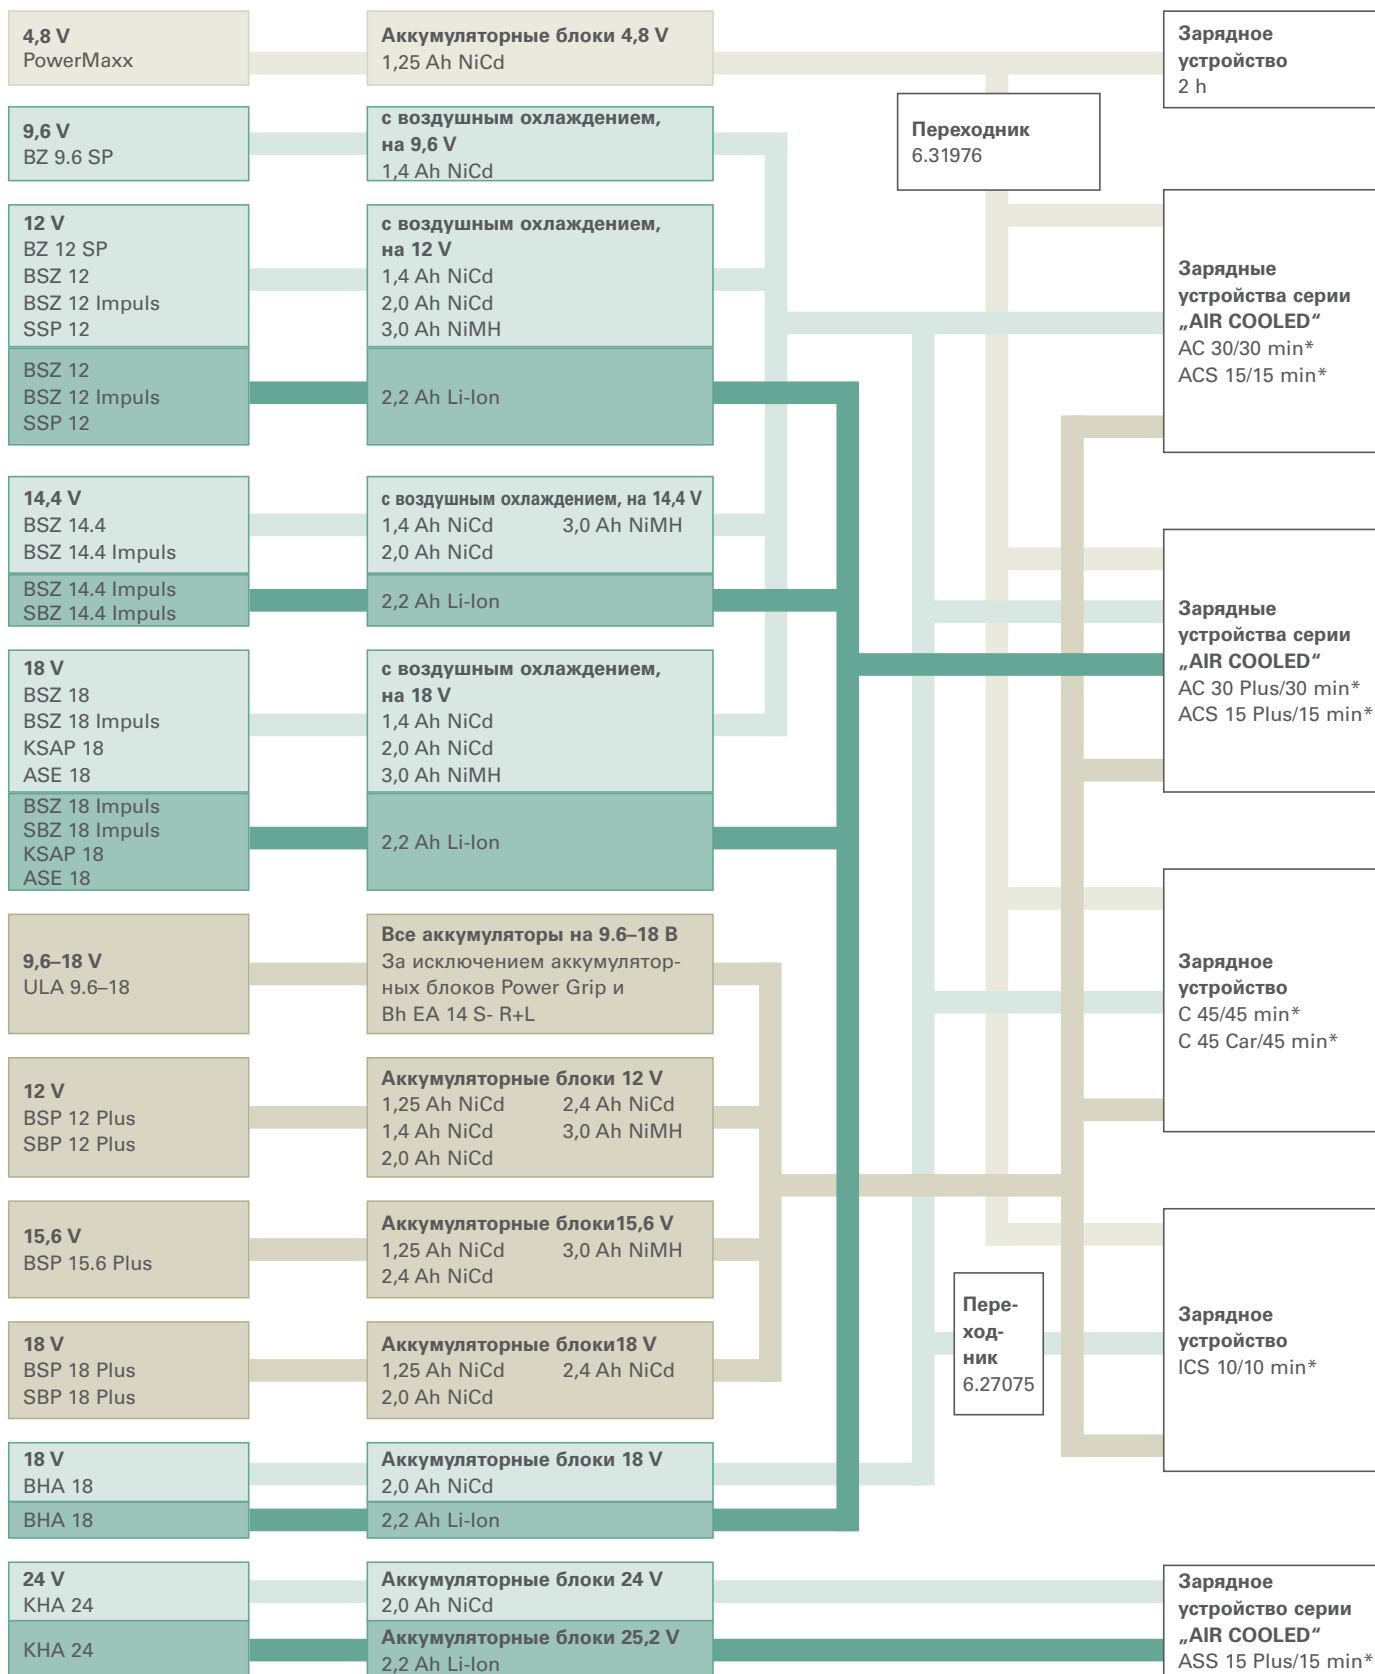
4,8 V
PowerMaxx

Аккумуляторные блоки 4,8 V
1,25 Ah NiCd

Зарядное устройство
2 h

9,6 V
BZ 9.6 SP

с воздушным охлаждением, на 9,6 V
1,4 Ah NiCd

Переходник
6.31976

12 V
BZ 12 SP
BSZ 12
BSZ 12 Impuls
SSP 12

с воздушным охлаждением, на 12 V
1,4 Ah NiCd
2,0 Ah NiCd
3,0 Ah NiMH

Зарядные устройства серии „AIR COOLED“
AC 30/30 min*
ACS 15/15 min*

BSZ 12
BSZ 12 Impuls
SSP 12

2,2 Ah Li-Ion

14,4 V
BSZ 14.4
BSZ 14.4 Impuls

с воздушным охлаждением, на 14,4 V
1,4 Ah NiCd 3,0 Ah NiMH
2,0 Ah NiCd

BSZ 14.4 Impuls
SBZ 14.4 Impuls

2,2 Ah Li-Ion

Зарядные устройства серии „AIR COOLED“
AC 30 Plus/30 min*
ACS 15 Plus/15 min*

18 V
BSZ 18
BSZ 18 Impuls
KSAP 18
ASE 18

с воздушным охлаждением, на 18 V
1,4 Ah NiCd
2,0 Ah NiCd
3,0 Ah NiMH

BSZ 18 Impuls
SBZ 18 Impuls
KSAP 18
ASE 18

2,2 Ah Li-Ion

9,6–18 V
ULA 9.6–18

Все аккумуляторы на 9.6–18 В
За исключением аккумуляторных блоков Power Grip и Bh EA 14 S- R+L

Зарядное устройство
C 45/45 min*
C 45 Car/45 min*

12 V
BSP 12 Plus
SBP 12 Plus

Аккумуляторные блоки 12 V
1,25 Ah NiCd 2,4 Ah NiCd
1,4 Ah NiCd 3,0 Ah NiMH
2,0 Ah NiCd

15,6 V
BSP 15.6 Plus

Аккумуляторные блоки15,6 V
1,25 Ah NiCd 3,0 Ah NiMH
2,4 Ah NiCd

Переходник
6.27075

Зарядное устройство
ICS 10/10 min*

18 V
BSP 18 Plus
SBP 18 Plus

Аккумуляторные блоки18 V
1,25 Ah NiCd 2,4 Ah NiCd
2,0 Ah NiCd

18 V
BHA 18

Аккумуляторные блоки 18 V
2,0 Ah NiCd

BHA 18

2,2 Ah Li-Ion

24 V
KHA 24

Аккумуляторные блоки 24 V
2,0 Ah NiCd

KHA 24

Аккумуляторные блоки 25,2 V
2,2 Ah Li-Ion

Зарядное устройство серии „AIR COOLED“
ASS 15 Plus/15 min*